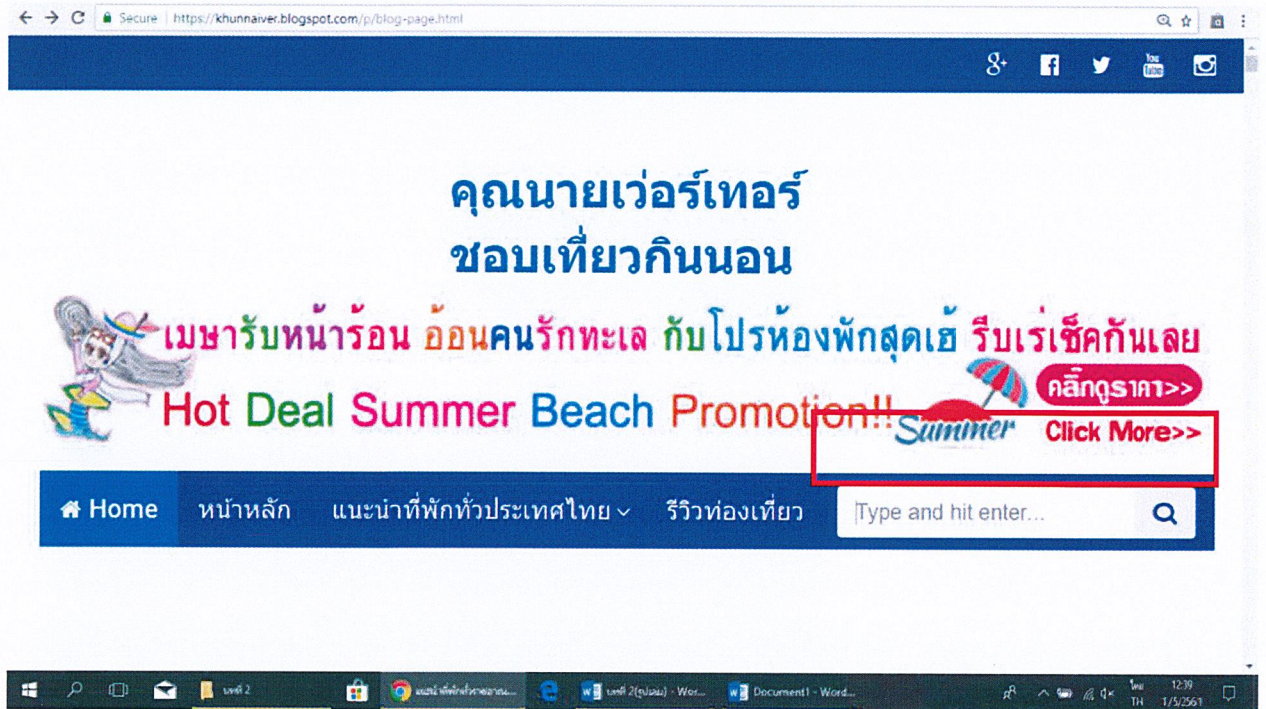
Secure | https://khunnaiver.blogspot.com/p/blog-page.html

คุณนายเว่อร์เทอร์
ชอบเที่ยวกินนอน

เมษารับหน้าร้อน อ้อนคนรักทะเล กับโปรห้องพักสุดเฮ้ รีบเร่เช็คกันเลย

Hot Deal Summer Beach Promotion!!

คลิ๊กดูราคา>>

Summer

Click More>>

Home หน้าหลัก แนะนำที่พักทั่วประเทศไทย รีวิวท่องเที่ยว

Type and hit enter...

บทที่ 2

แนะนำที่พักทั่วประเทศไทย...

บทที่ 2(ปูปอง) - Wor...

Document1 - Word...

ไทย TH

12:39
1/5/2561